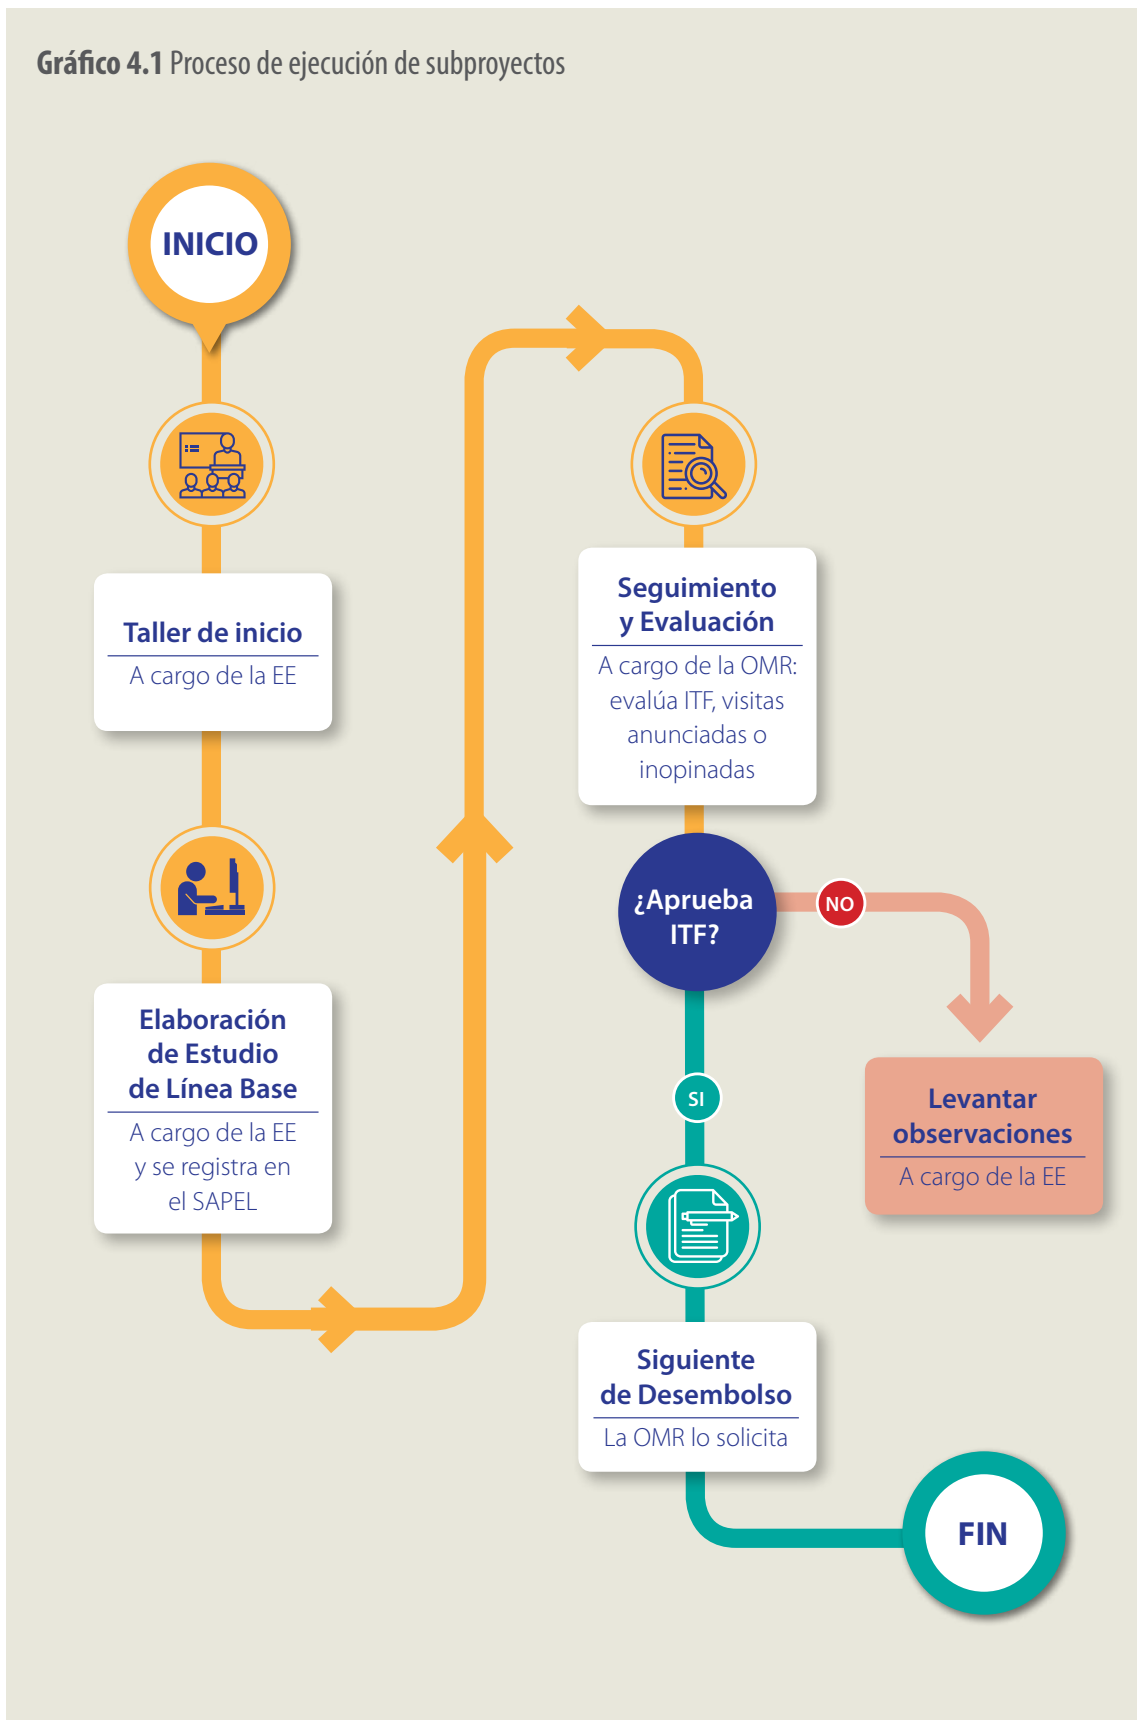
Gráfico 4.1 Proceso de ejecución de subproyectos

INICIO

Taller de inicio
A cargo de la EE

Elaboración de Estudio de Línea Base
A cargo de la EE y se registra en el SAPEL

Seguimiento y Evaluación
A cargo de la OMR: evalúa ITF, visitas anunciadas o inopinadas

¿Aprueba ITF?

NO

Levantar observaciones
A cargo de la EE

SI

Siguiente de Desembolso
La OMR lo solicita

FIN